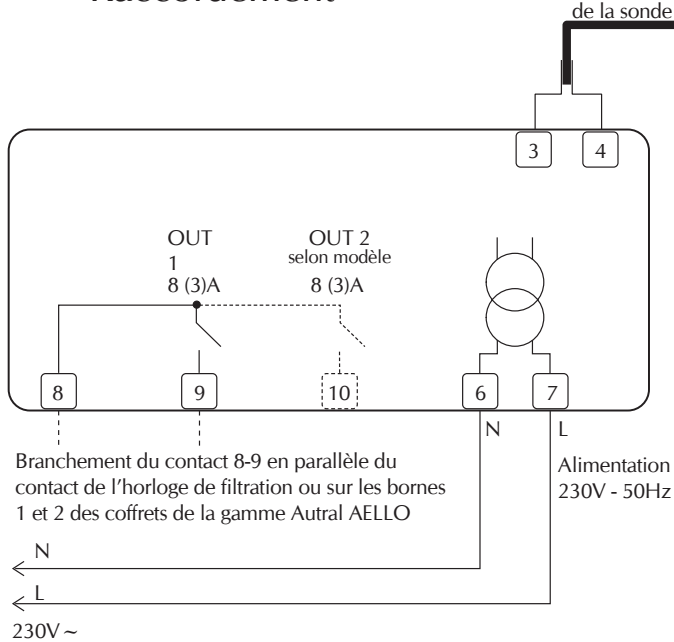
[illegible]

de la sonde

3
4

OUT 1
8 (3)A

OUT 2
selon modèle
8 (3)A

8
9
10
6
7

N
L

Branchement du contact 8-9 en parallèle du contact de l'horloge de filtration ou sur les bornes 1 et 2 des coffrets de la gamme Autral AELLO

Alimentation
230V - 50Hz

N
L
230V ~